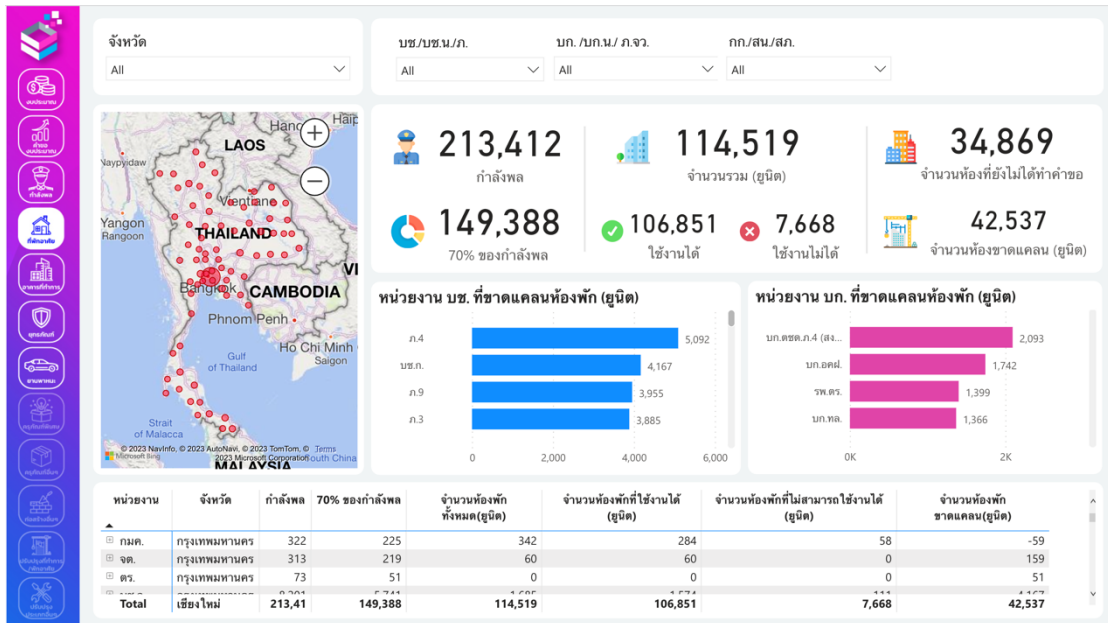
งบประมาณ
คำขอ งบประมาณ
กำลังพล
ที่พักอาศัย
อาคารที่ทำการ
ยุทธภัณฑ์
ยานพาหนะ

จังหวัด
All

บช./บช.น./ภ.
All

บก. /บก.น./ ภ.จว.
All

กก./สน./สภ.
All

LAOS
Hanoi
Naypyidaw
Vientiane
Yangon
Rangoon
THAILAND
Bangkok
CAMBODIA
Phnom Penh
Ho Chi Minh
Saigon
Gulf of Thailand
Strait of Malacca
MALAYSIA
South China
VI
© 2023 NavInfo, © 2023 AutoNavi, © 2023 TomTom, © 2023 Microsoft Terms
Microsoft Bing

213,412
กำลังพล

114,519
จำนวนรวม (ยูนิต)

34,869
จำนวนห้องที่ยังไม่ได้ทำคำขอ

149,388
70% ของกำลังพล

106,851
ใช้งานได้

7,668
ใช้งานไม่ได้

42,537
จำนวนห้องขาดแคลน (ยูนิต)

หน่วยงาน บช. ที่ขาดแคลนห้องพัก (ยูนิต)

| | |
|---|---|
| ภ.4 | 5,092 |
| บช.ก. | 4,167 |
| ภ.9 | 3,955 |
| ภ.3 | 3,885 |

0 2,000 4,000 6,000

หน่วยงาน บก. ที่ขาดแคลนห้องพัก (ยูนิต)

| | |
|---|---|
| บก.ตชด.ภ.4 (สง... | 2,093 |
| บก.อคฝ. | 1,742 |
| รพ.ตร. | 1,399 |
| บก.ทล. | 1,366 |

0K 2K

| หน่วยงาน | จังหวัด | กำลังพล | 70% ของกำลังพล | จำนวนห้องพัก ทั้งหมด(ยูนิต) | จำนวนห้องพักที่ใช้งานได้ (ยูนิต) | จำนวนห้องพักที่ไม่สามารถใช้งานได้ (ยูนิต) | จำนวนห้องพัก ขาดแคลน(ยูนิต) |
|---|---|---|---|---|---|---|---|
| กมค. | กรุงเทพมหานคร | 322 | 225 | 342 | 284 | 58 | -59 |
| จต. | กรุงเทพมหานคร | 313 | 219 | 60 | 60 | 0 | 159 |
| ตร. | กรุงเทพมหานคร | 73 | 51 | 0 | 0 | 0 | 51 |
| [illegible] | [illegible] | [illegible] | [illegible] | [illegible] | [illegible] | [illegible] | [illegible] |
| Total | เชียงใหม่ | 213,41 | 149,388 | 114,519 | 106,851 | 7,668 | 42,537 |